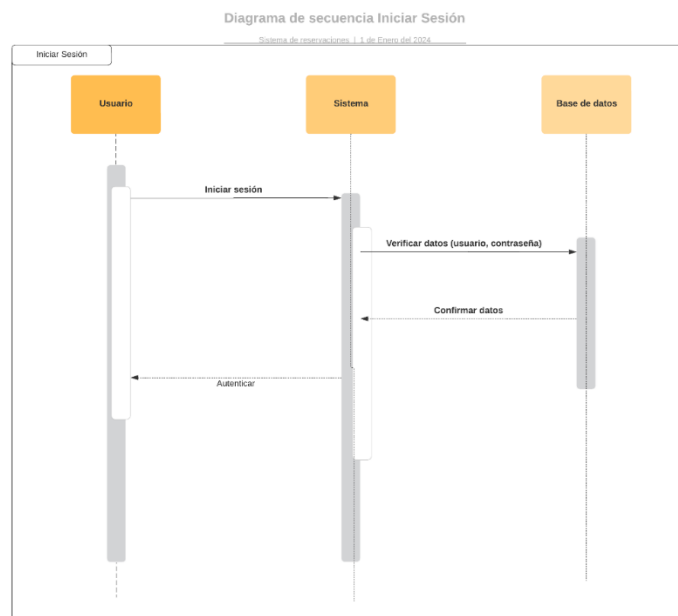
Diagrama de secuencia Iniciar Sesión

Sistema de reservaciones | 1 de Enero del 2024

Iniciar Sesión

Usuario

Sistema

Base de datos

Iniciar sesión

Verificar datos (usuario, contraseña)

Confirmar datos

Autenticar